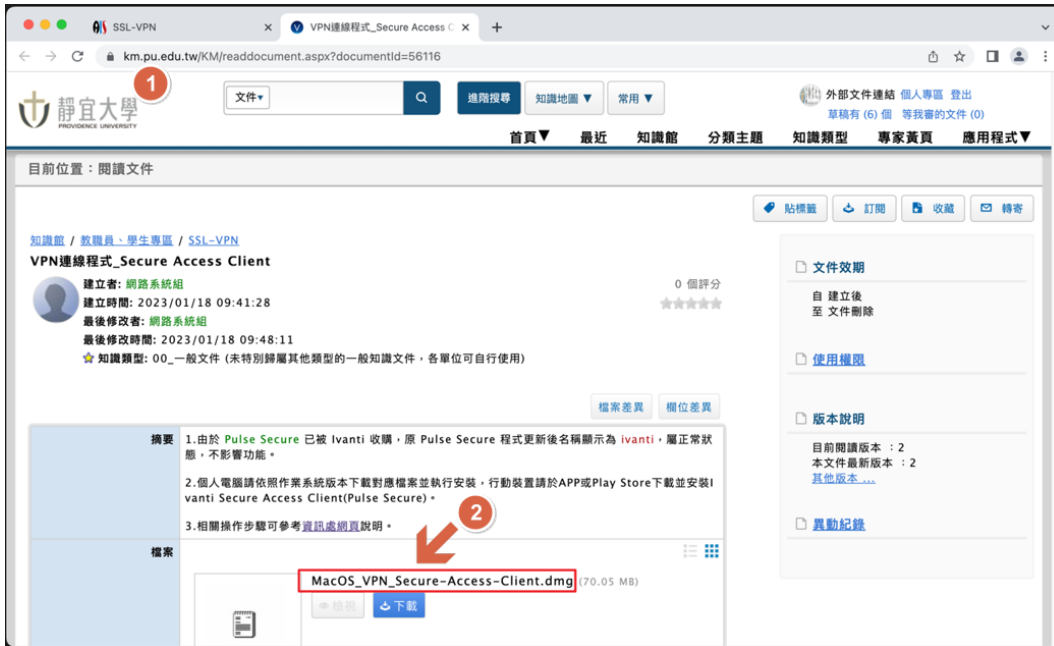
SSL-VPN
VPN連線程式_Secure Access C
km.pu.edu.tw/KM/readdocument.aspx?documentId=56116
1
靜宜大學
PROVIDENCE UNIVERSITY
文件
進階搜尋
知識地圖 ▼
常用 ▼
外部文件連結 個人專區 登出
草稿有 (6) 個 等我審的文件 (0)
首頁▼ 最近 知識館 分類主題 知識類型 專家黃頁 應用程式▼
目前位置：閱讀文件
貼標籤 訂閱 收藏 轉寄
知識館 / 教職員、學生專區 / SSL-VPN
VPN連線程式_Secure Access Client
建立者: 網路系統組
建立時間: 2023/01/18 09:41:28
最後修改者: 網路系統組
最後修改時間: 2023/01/18 09:48:11
知識類型: 00_一般文件 (未特別歸屬其他類型的一般知識文件，各單位可自行使用)
0 個評分
檔案差異 欄位差異
摘要
1.由於 Pulse Secure 已被 Ivanti 收購，原 Pulse Secure 程式更新後名稱顯示為 ivanti，屬正常狀態，不影響功能。

2.個人電腦請依照作業系統版本下載對應檔案並執行安裝，行動裝置請於APP或Play Store下載並安裝Ivanti Secure Access Client(Pulse Secure)。

3.相關操作步驟可參考資訊處網頁說明。
2
檔案
MacOS_VPN_Secure-Access-Client.dmg (70.05 MB)
檢視 下載
文件效期
自 建立後
至 文件刪除
使用權限
版本說明
目前閱讀版本 ：2
本文件最新版本 ：2
其他版本 ...
異動紀錄